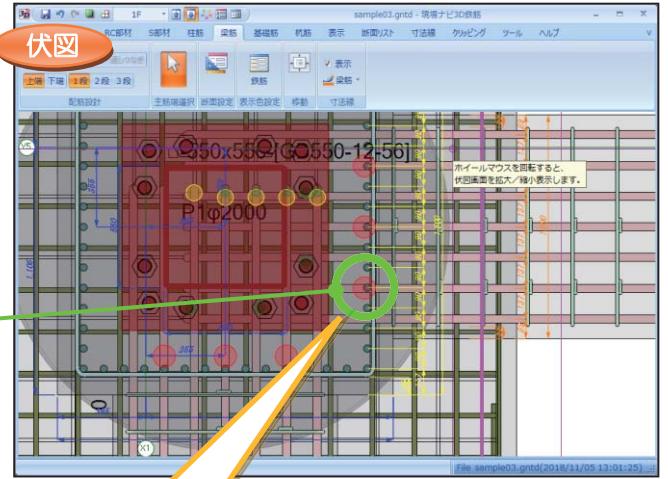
伏図

1F

sample03.gntd - 現場ナビ3D鉄筋

RC部材　S部材　柱筋　梁筋　基礎筋　杭筋　表示　断面リスト　寸法線　クリッピング　ツール　ヘルプ

上端　下端　1段　2段　3段

配筋設計

主筋端選択　断面設定　表示色設定　移動　寸法線

鉄筋

✓表示

梁筋

V5

□550x550-[G]550-12-56]

P1φ2000

ホイールマウスを回転すると、伏図画面を拡大／縮小表示します。

X1

File sample03.gntd(2018/11/05 13:01:25)